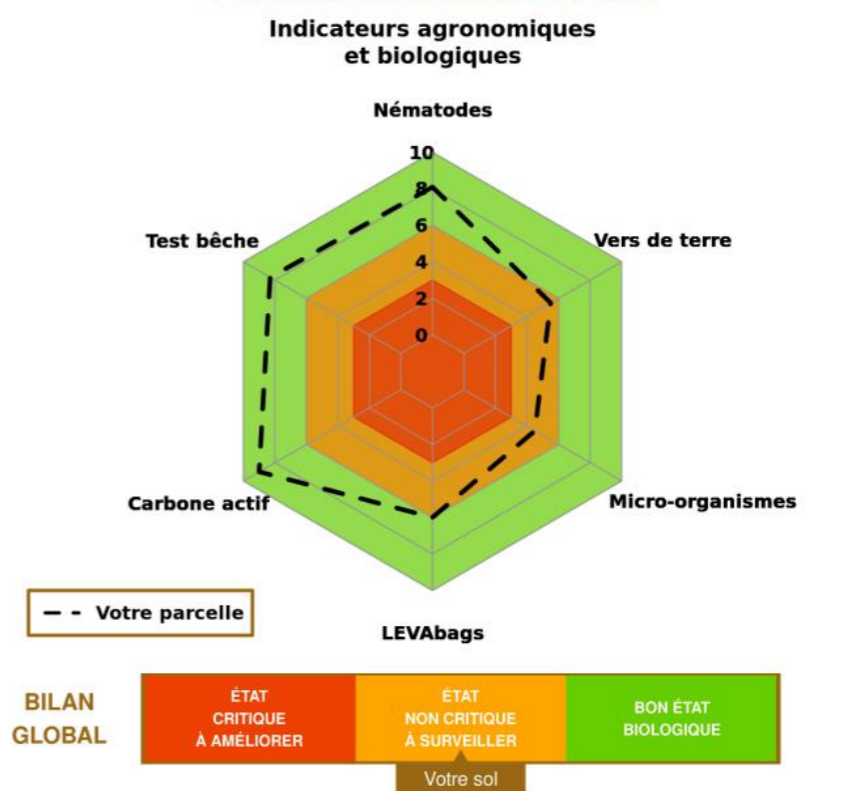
Indicateurs agronomiques et biologiques

Nématodes

10
8
6
4
2
0

Vers de terre

Test bêche

Micro-organismes

Carbone actif

LEVAbags

- - Votre parcelle

BILAN GLOBAL

| ÉTAT CRITIQUE À AMÉLIORER | ÉTAT NON CRITIQUE À SURVEILLER | BON ÉTAT BIOLOGIQUE |
|---|---|---|

Votre sol